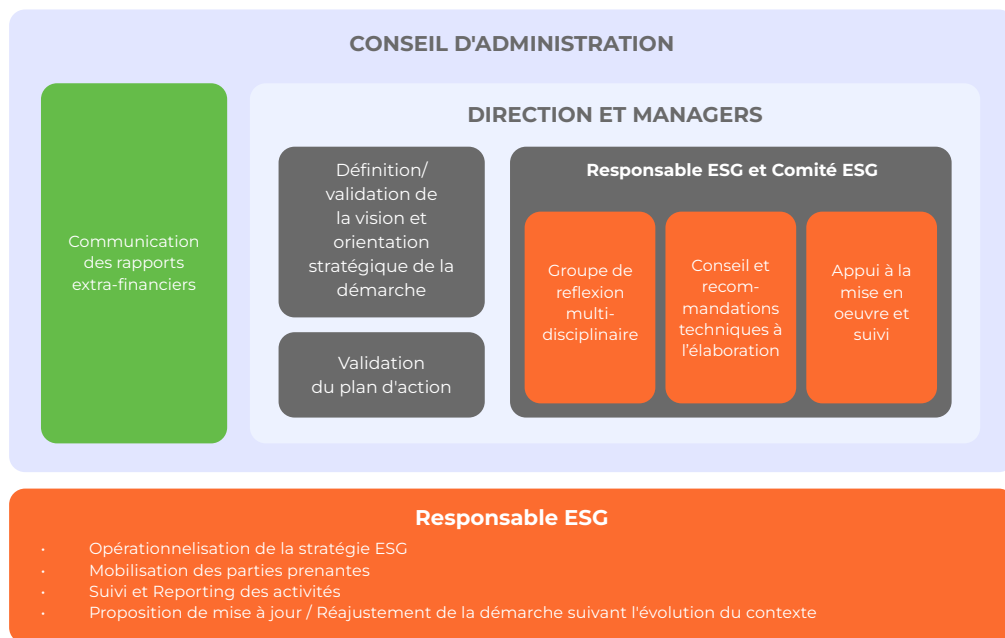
CONSEIL D'ADMINISTRATION

Communication des rapports extra-financiers

DIRECTION ET MANAGERS

Définition/ validation de la vision et orientation stratégique de la démarche

Validation du plan d'action

Responsable ESG et Comité ESG

Groupe de reflexion multi-disciplinaire

Conseil et recommandations techniques à l'élaboration

Appui à la mise en oeuvre et suivi

Responsable ESG

• Opérationnelisation de la stratégie ESG
• Mobilisation des parties prenantes
• Suivi et Reporting des activités
• Proposition de mise à jour / Réajustement de la démarche suivant l'évolution du contexte